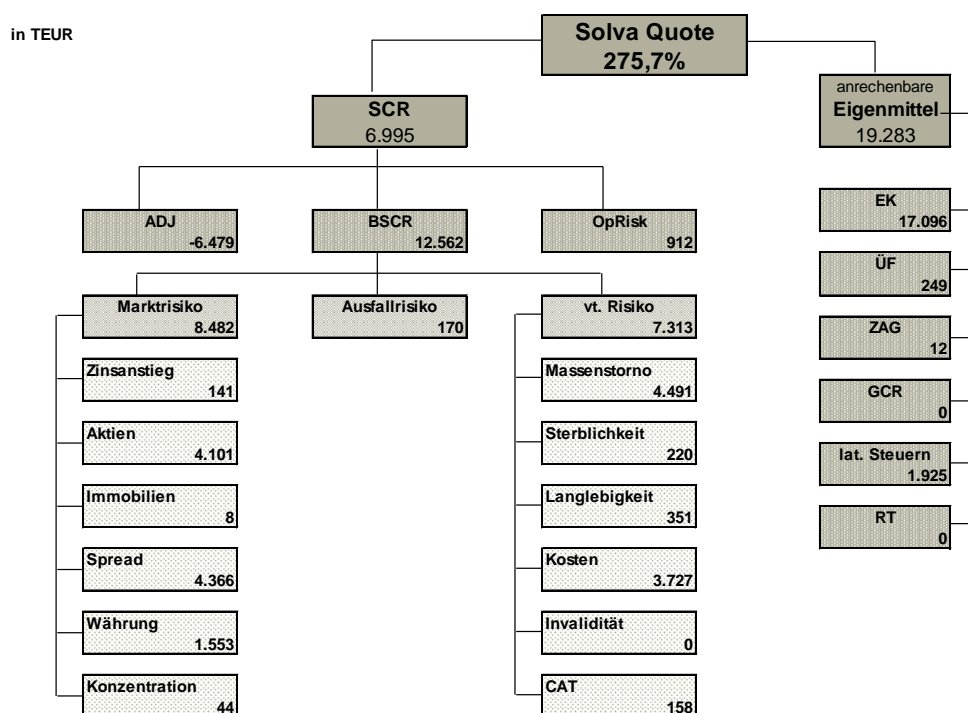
in TEUR

Solva Quote
275,7%

SCR
6.995

anrechenbare
Eigenmittel
19.283

ADJ
-6.479

BSCR
12.562

OpRisk
912

EK
17.096

ÜF
249

ZAG
12

GCR
0

lat. Steuern
1.925

RT
0

Marktrisiko
8.482

Ausfallrisiko
170

vt. Risiko
7.313

Zinsanstieg
141

Aktien
4.101

Immobilien
8

Spread
4.366

Währung
1.553

Konzentration
44

Massenstorno
4.491

Sterblichkeit
220

Langlebigkeit
351

Kosten
3.727

Invalidität
0

CAT
158